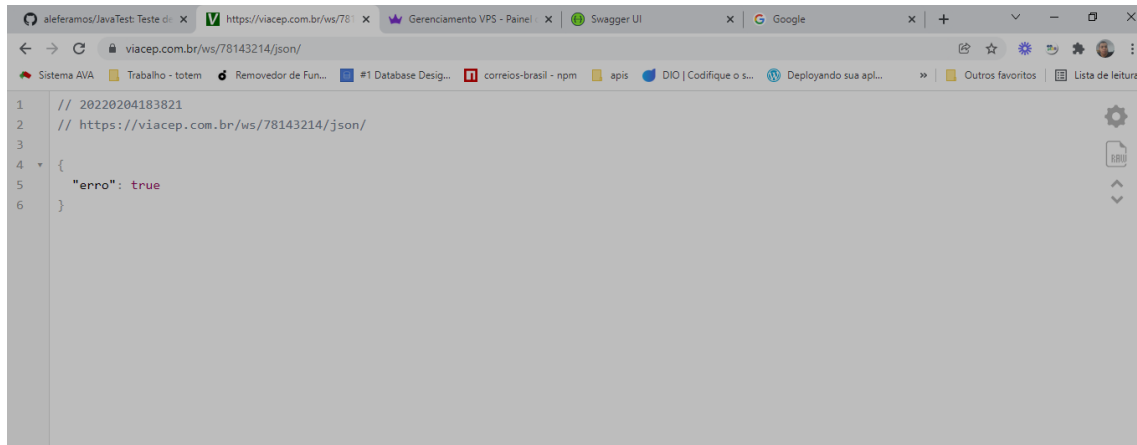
aleferamos/JavaTest: Teste de ×
https://viacep.com.br/ws/78 ×
Gerenciamento VPS - Painel ×
Swagger UI ×
Google ×
+

viacep.com.br/ws/78143214/json/

Sistema AVA
Trabalho - totem
Removedor de Fun...
#1 Database Desig...
correios-brasil - npm
apis
DIO | Codifique o s...
Deployando sua apl...
»
Outros favoritos
Lista de leitura

1 // 20220204183821
2 // https://viacep.com.br/ws/78143214/json/
3
4 {
5 "erro": true
6 }

RAW